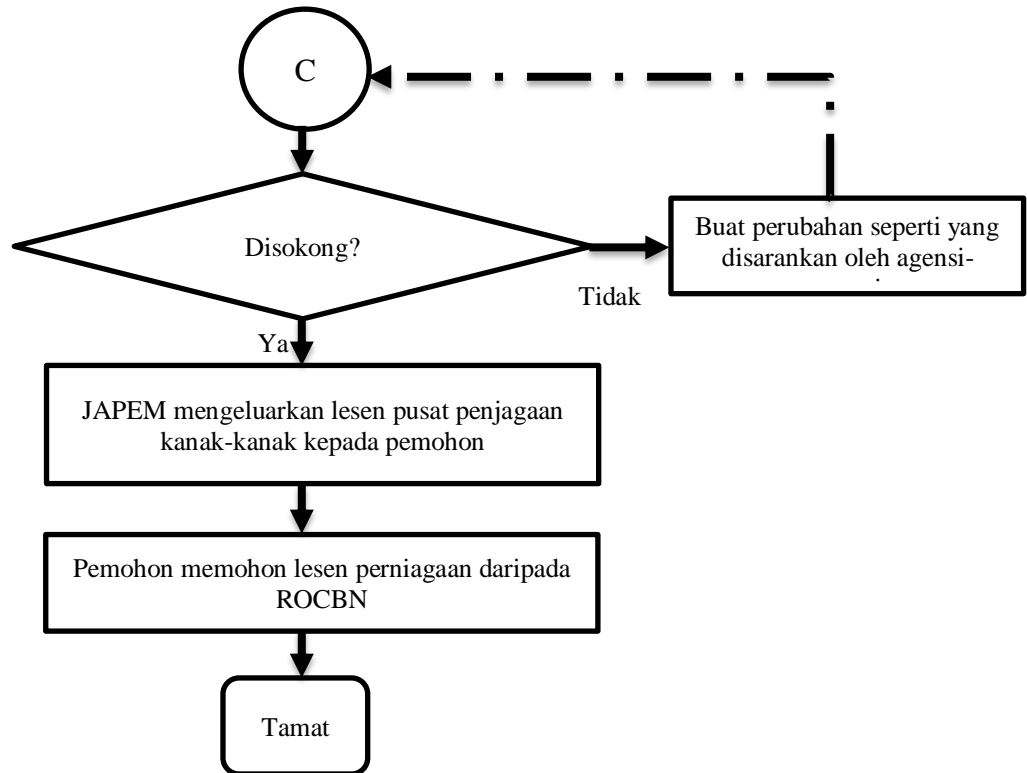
C

Disokong?

Tidak

Buat perubahan seperti yang disarankan oleh agensi- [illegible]

Ya

JAPEM mengeluarkan lesen pusat penjagaan kanak-kanak kepada pemohon

Pemohon memohon lesen perniagaan daripada ROCBN

Tamat